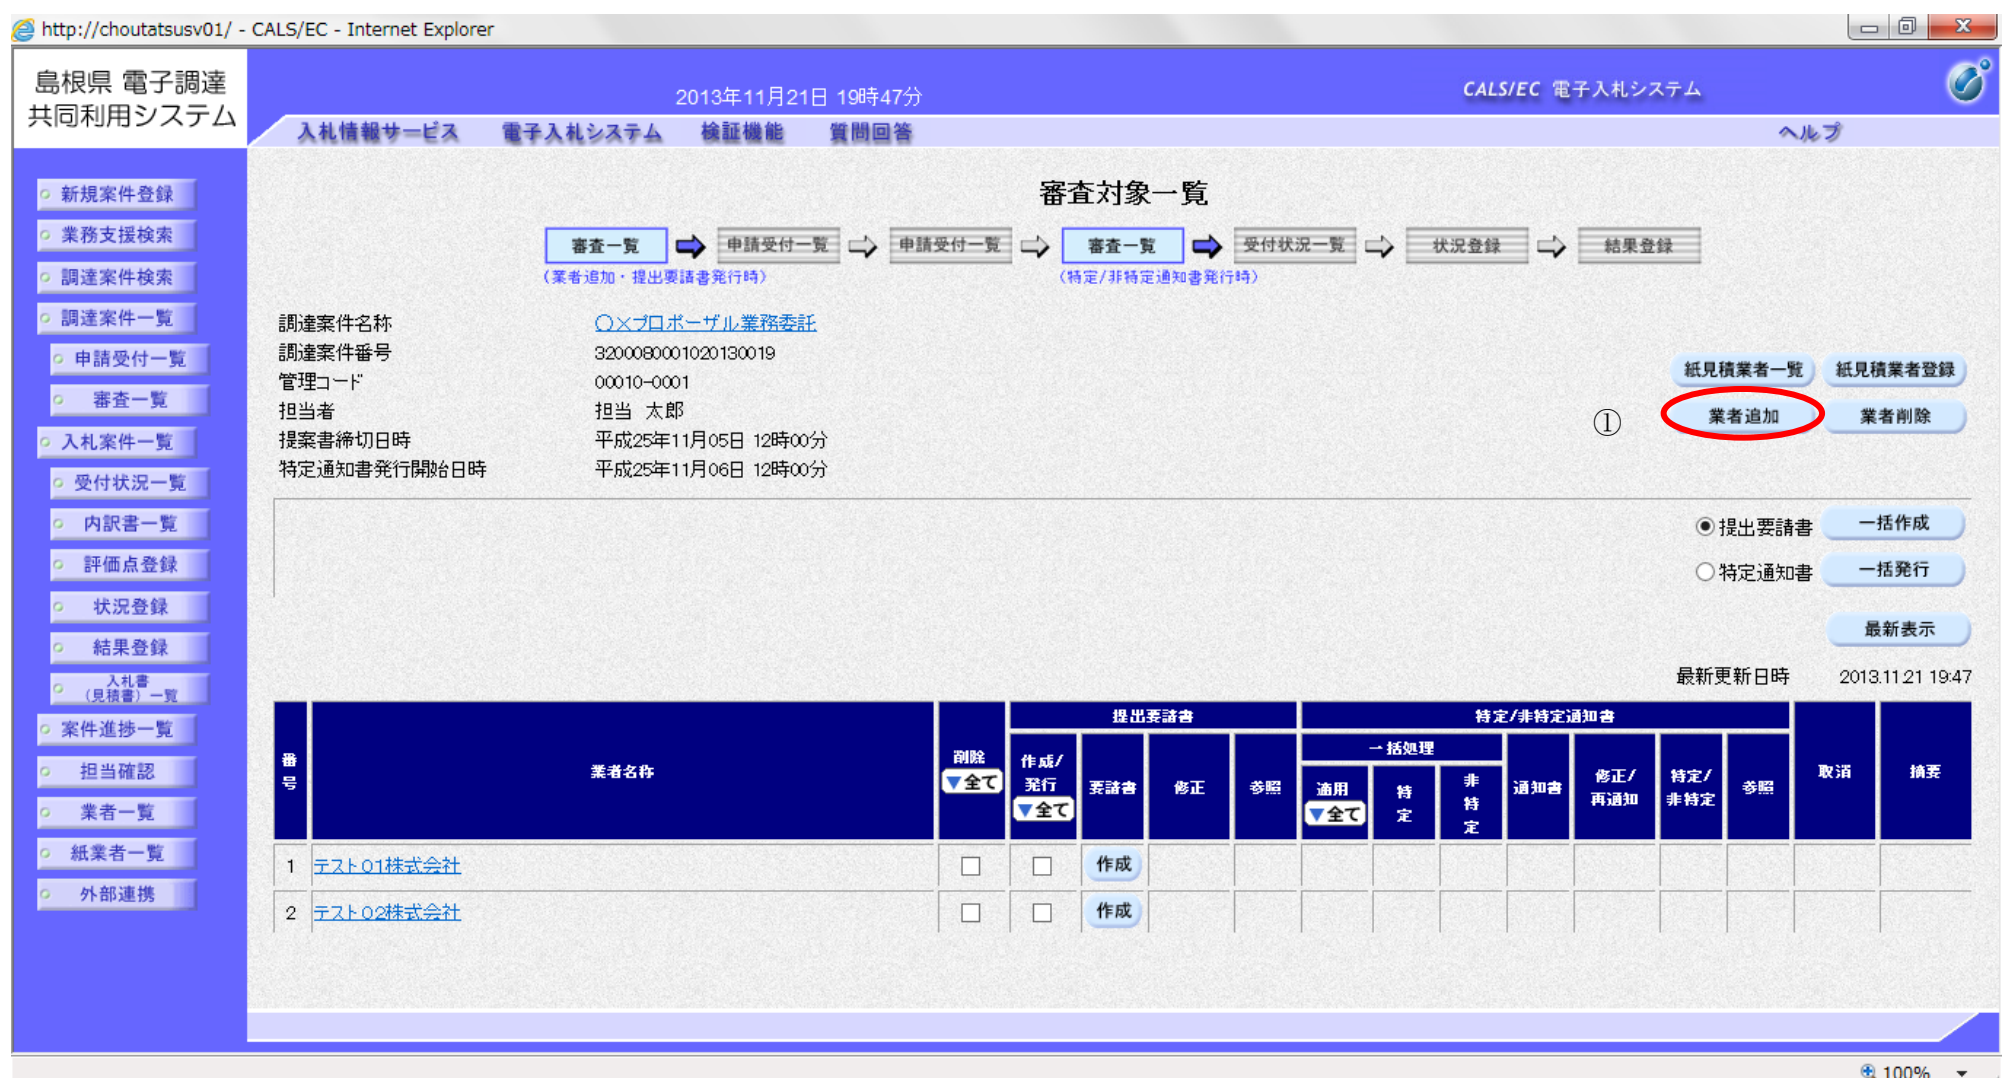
http://choutatsusv01/ - CALS/EC - Internet Explorer

島根県 電子調達
共同利用システム

2013年11月21日 19時47分

CALS/EC 電子入札システム

入札情報サービス　電子入札システム　検証機能　質問回答　ヘルプ

新規案件登録
業務支援検索
調達案件検索
調達案件一覧
申請受付一覧
審査一覧
入札案件一覧
受付状況一覧
内訳書一覧
評価点登録
状況登録
結果登録
入札書（見積書）一覧
案件進捗一覧
担当確認
業者一覧
紙業者一覧
外部連携

審査対象一覧

審査一覧 → 申請受付一覧 → 申請受付一覧 → 審査一覧 → 受付状況一覧 → 状況登録 → 結果登録
（業者追加・提出要請書発行時）　（特定/非特定通知書発行時）

調達案件名称　○×プロポーザル業務委託
調達案件番号　32000800010201300 19
管理コード　00010-0001
担当者　担当 太郎
提案書締切日時　平成25年11月05日 12時00分
特定通知書発行開始日時　平成25年11月06日 12時00分

紙見積業者一覧　紙見積業者登録
①　業者追加　業者削除

提出要請書　一括作成
特定通知書　一括発行
最新表示

最新更新日時　2013.11.21 19:47

| 番号 | 業者名称 | 削除 ▼全て | 提出要請書 作成/発行 ▼全て | 提出要請書 要請書 | 提出要請書 修正 | 提出要請書 参照 | 一括処理 適用 ▼全て | 一括処理 特定 | 一括処理 非特定 | 通知書 | 修正/再通知 | 特定/非特定 | 参照 | 取消 | 摘要 |
|---|---|---|---|---|---|---|---|---|---|---|---|---|---|---|---|
| 1 | テスト01株式会社 | ☐ | ☐ | 作成 | | | | | | | | | | | |
| 2 | テスト02株式会社 | ☐ | ☐ | 作成 | | | | | | | | | | | |

100%